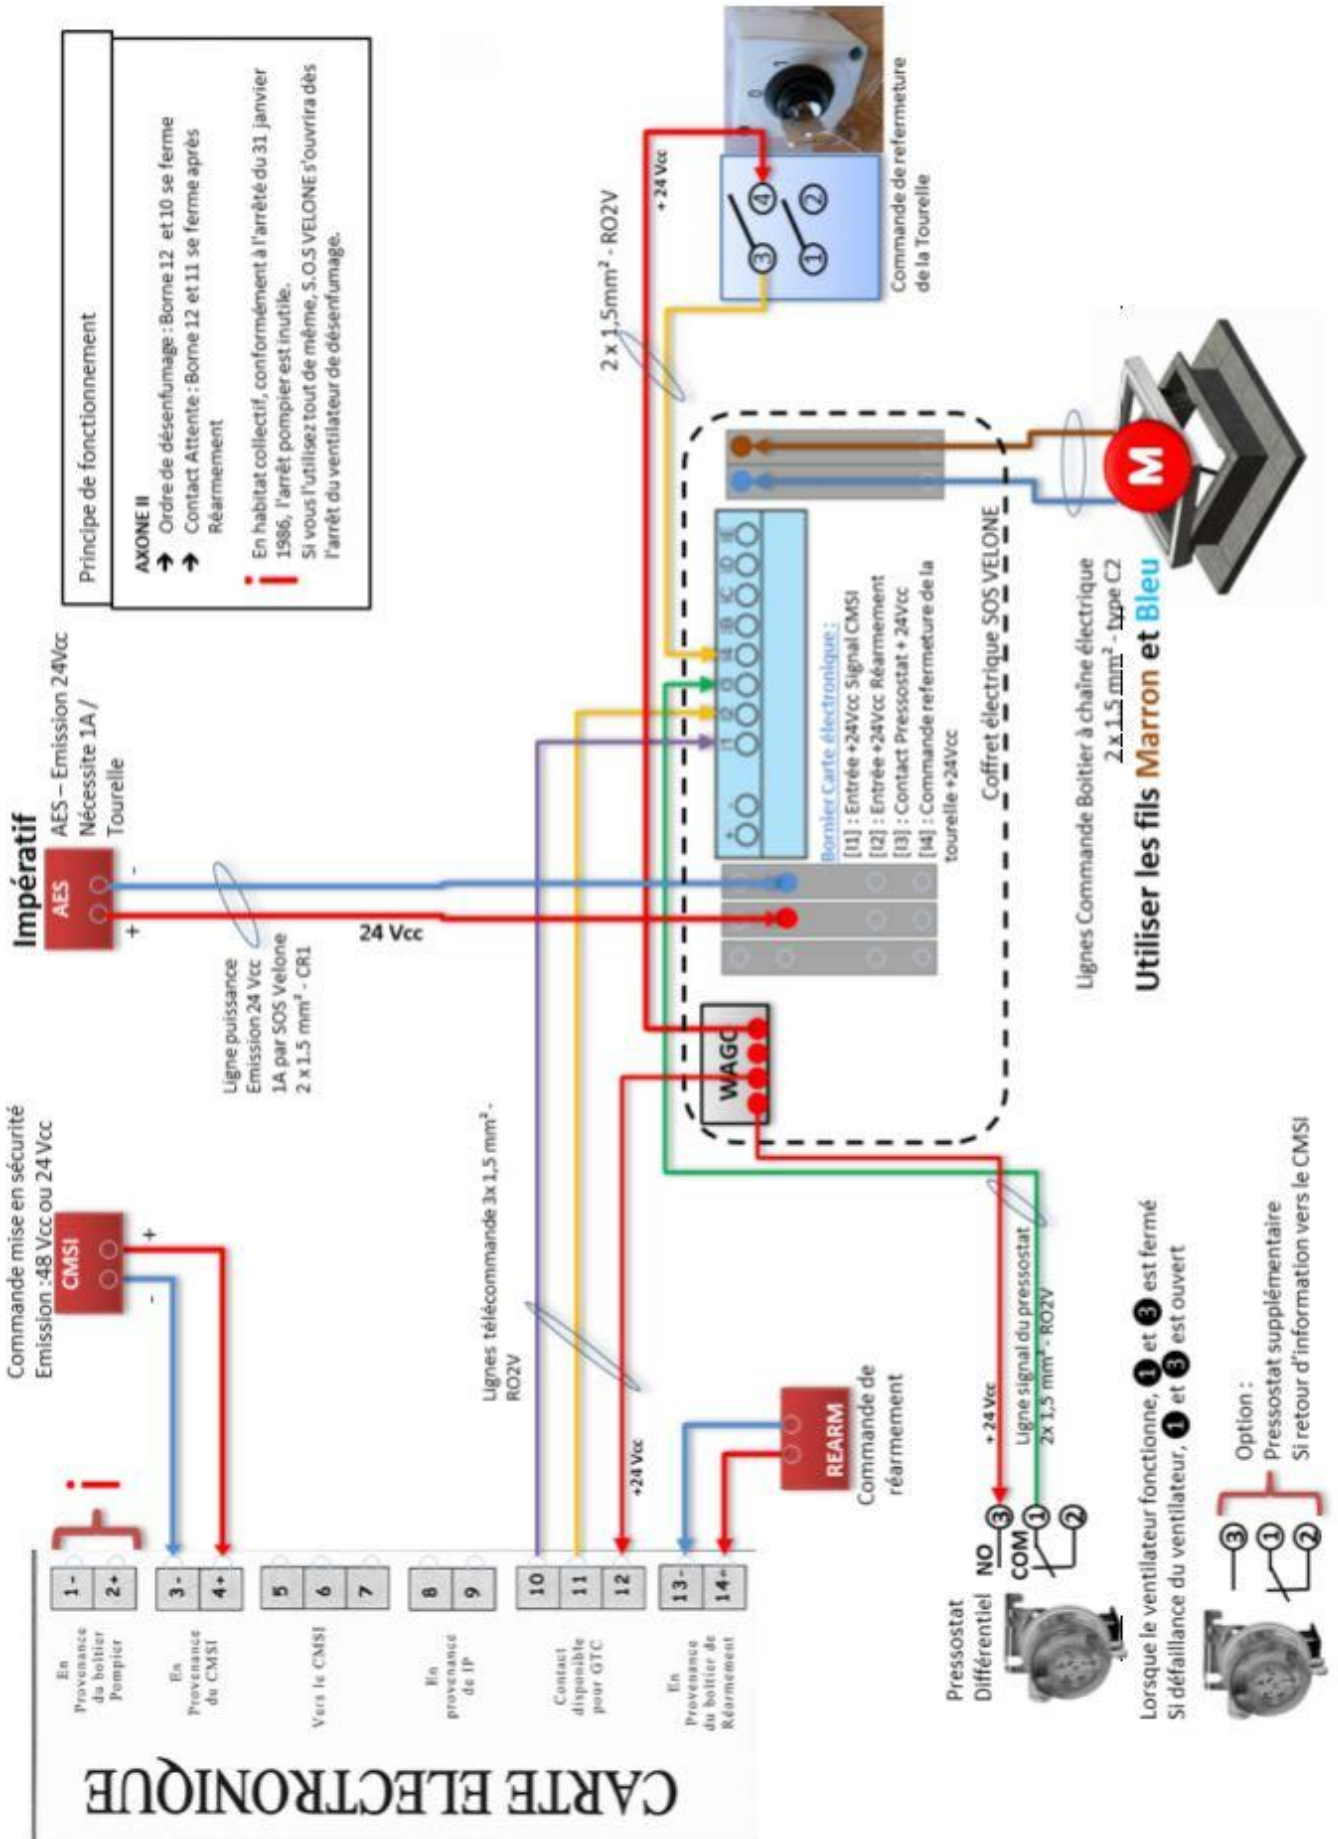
Principe de fonctionnement

AXONE II
→ Ordre de désenfumage : Borne 12 et 10 se ferme
→ Contact Attente : Borne 12 et 11 se ferme après Réarmement

En habitat collectif, conformément à l'arrêté du 31 janvier 1986, l'arrêt pompier est inutile.
Si vous l'utilisez tout de même, S.O.S VELONE s'ouvrira dès l'arrêt du ventilateur de désenfumage.

Impératif
AES – Emission 24Vcc Nécessite 1A / Tourelle

AES
+
-

Commande mise en sécurité
Emission :48 Vcc ou 24 Vcc

CMSI
+
-

Ligne puissance Emission 24 Vcc 1A par SOS Velone 2 x 1.5 mm² - CR1

24 Vcc

2 x 1,5mm² - RO2V

+24 Vcc

Commande de refermeture de la Tourelle

④ ②
③ ①

Bornier Carte électronique :
[1] : Entrée +24Vcc Signal CMSI
[2] : Entrée +24Vcc Réarmement
[3] : Contact Pressostat + 24Vcc
[4] : Commande refermeture de la tourelle +24Vcc

Coffret électrique SOS VELONE

WAGO

Lignes télécommande 3x 1,5 mm² - RO2V

+24 Vcc

REARM

Commande de réarmement

+24 Vcc

Ligne signal du pressostat 2X 1,5 mm² - RO2V

Lignes Commande Boitier à chaine électrique 2 x 1.5 mm² - type C2

Utiliser les fils Marron et Bleu

M

Pressostat Différentiel
NO ③
COM ①
②

Lorsque le ventilateur fonctionne, ❶ et ❸ est fermé
Si défaillance du ventilateur, ❶ et ❸ est ouvert

Option :
Pressostat supplémentaire
Si retour d'information vers le CMSI

③ ① ②

| 1 - | 2 + |
| 3 - | 4 + |
| 5 | 6 | 7 |
| 8 | 9 |
| 10 | 11 | 12 |
| 13 - | 14 + |

En Provenance du boitier Pompier
En Provenance du CMSI
Vers le CMSI
En provenance de IP
Contact disponible pour GTC
En Provenance du boitier de Réarmement

CARTE ELECTRONIQUE